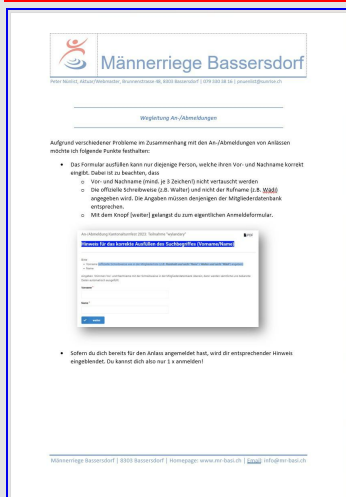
Männerriege Bassersdorf

Peter Nüesch, Aktuar/Webmaster, Brunnenstrasse 46, 8303 Bassersdorf | 079 640 08 16 | pnuesch@sunrise.ch

Wegleitung An-/Abmeldungen

Aufgrund verschiedener Probleme im Zusammenhang mit den An-/Abmeldungen von Anlässen möchte ich folgende Punkte festhalten:

- Das Formular ausfüllen kann nur diejenige Person, welche ihren Vor- und Nachname korrekt eingibt. Dabei ist zu beachten, dass
  - Vor- und Nachname (mind. je 3 Zeichen!) nicht vertauscht werden
  - Die offizielle Schreibweise (z.B. Walter) und nicht der Rufname (z.B. Wädi) angegeben wird. Die Angaben müssen denjenigen der Mitgliederdatenbank entsprechen.
  - Mit dem Knopf [weiter] gelangst du zum eigentlichen Anmeldeformular.

An-/Abmeldung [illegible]

Hinweis für das korrekte Ausfüllen des Suchbegriffes (Vorname/Name)

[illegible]

Vorname *

Name *

weiter

- Sofern du dich bereits für den Anlass angemeldet hast, wird dir entsprechender Hinweis eingeblendet. Du kannst dich also nur 1 x anmelden!

Männerriege Bassersdorf | 8303 Bassersdorf | Homepage: www.mr-basi.ch | Email: info@mr-basi.ch